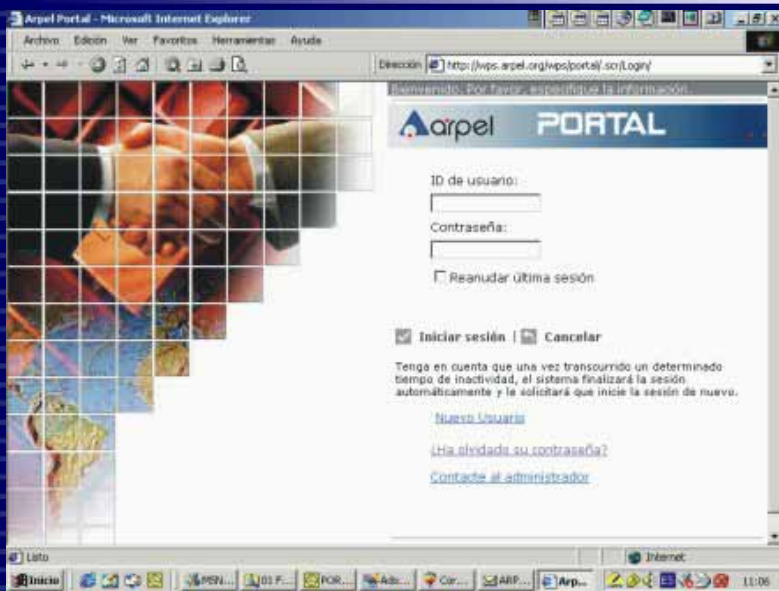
Arpel Portal - Microsoft Internet Explorer

Archivo Edición Ver Favoritos Herramientas Ayuda

Dirección http://wps.arpel.org/wps/portal/.scr/Login/

Bienvenido. Por favor, especifique la información.

arpel PORTAL

ID de usuario:

Contraseña:

Reanudar última sesión

Iniciar sesión | Cancelar

Tenga en cuenta que una vez transcurrido un determinado tiempo de inactividad, el sistema finalizará la sesión automáticamente y le solicitará que inicie la sesión de nuevo.

Nuevo Usuario

¿Ha olvidado su contraseña?

Contacte al administrador

Listo

Internet

Inicio MSN... 01 F... POR... Adc... Car... ARP... Arp... 11:06